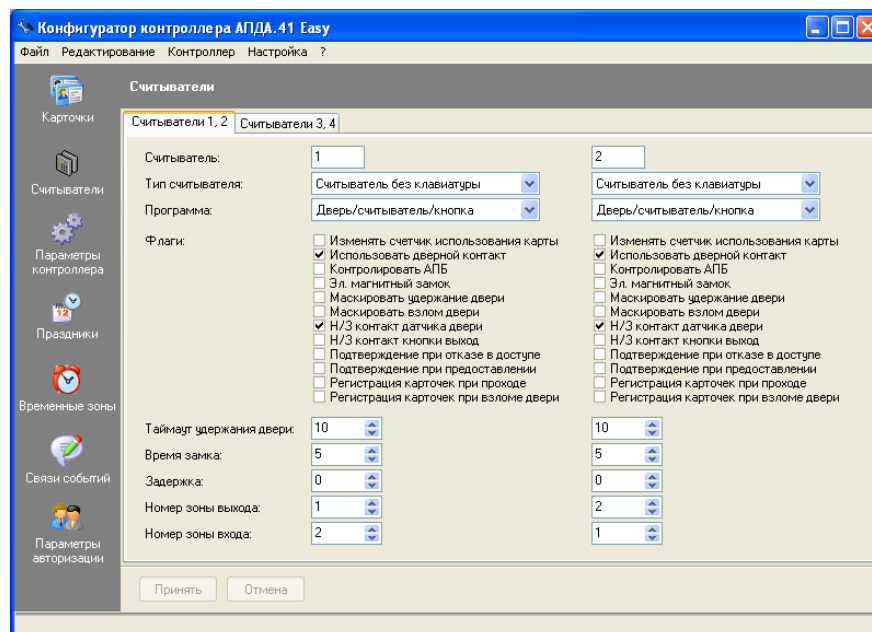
Конфигуратор контроллера АПДА.41 Easy

Файл Редактирование Контроллер Настройка ?

Карточки

Считыватели

Параметры контроллера

Праздники

Временные зоны

Связи событий

Параметры авторизации

Считыватели

Считыватели 1, 2 Считыватели 3, 4

Считыватель: 1 2

Тип считывателя: Считыватель без клавиатуры Считыватель без клавиатуры

Программа: Дверь/считыватель/кнопка Дверь/считыватель/кнопка

Флаги:
☐ Изменять счетчик использования карты
☑ Использовать дверной контакт
☐ Контролировать АПБ
☐ Эл. магнитный замок
☐ Маскировать удержание двери
☐ Маскировать взлом двери
☑ Н/З контакт датчика двери
☐ Н/З контакт кнопки выход
☐ Подтверждение при отказе в доступе
☐ Подтверждение при предоставлении
☐ Регистрация карточек при проходе
☐ Регистрация карточек при взломе двери

☐ Изменять счетчик использования карты
☑ Использовать дверной контакт
☐ Контролировать АПБ
☐ Эл. магнитный замок
☐ Маскировать удержание двери
☐ Маскировать взлом двери
☑ Н/З контакт датчика двери
☐ Н/З контакт кнопки выход
☐ Подтверждение при отказе в доступе
☐ Подтверждение при предоставлении
☐ Регистрация карточек при проходе
☐ Регистрация карточек при взломе двери

Таймаут удержания двери: 10 10

Время замка: 5 5

Задержка: 0 0

Номер зоны выхода: 1 2

Номер зоны входа: 2 1

Принять Отмена